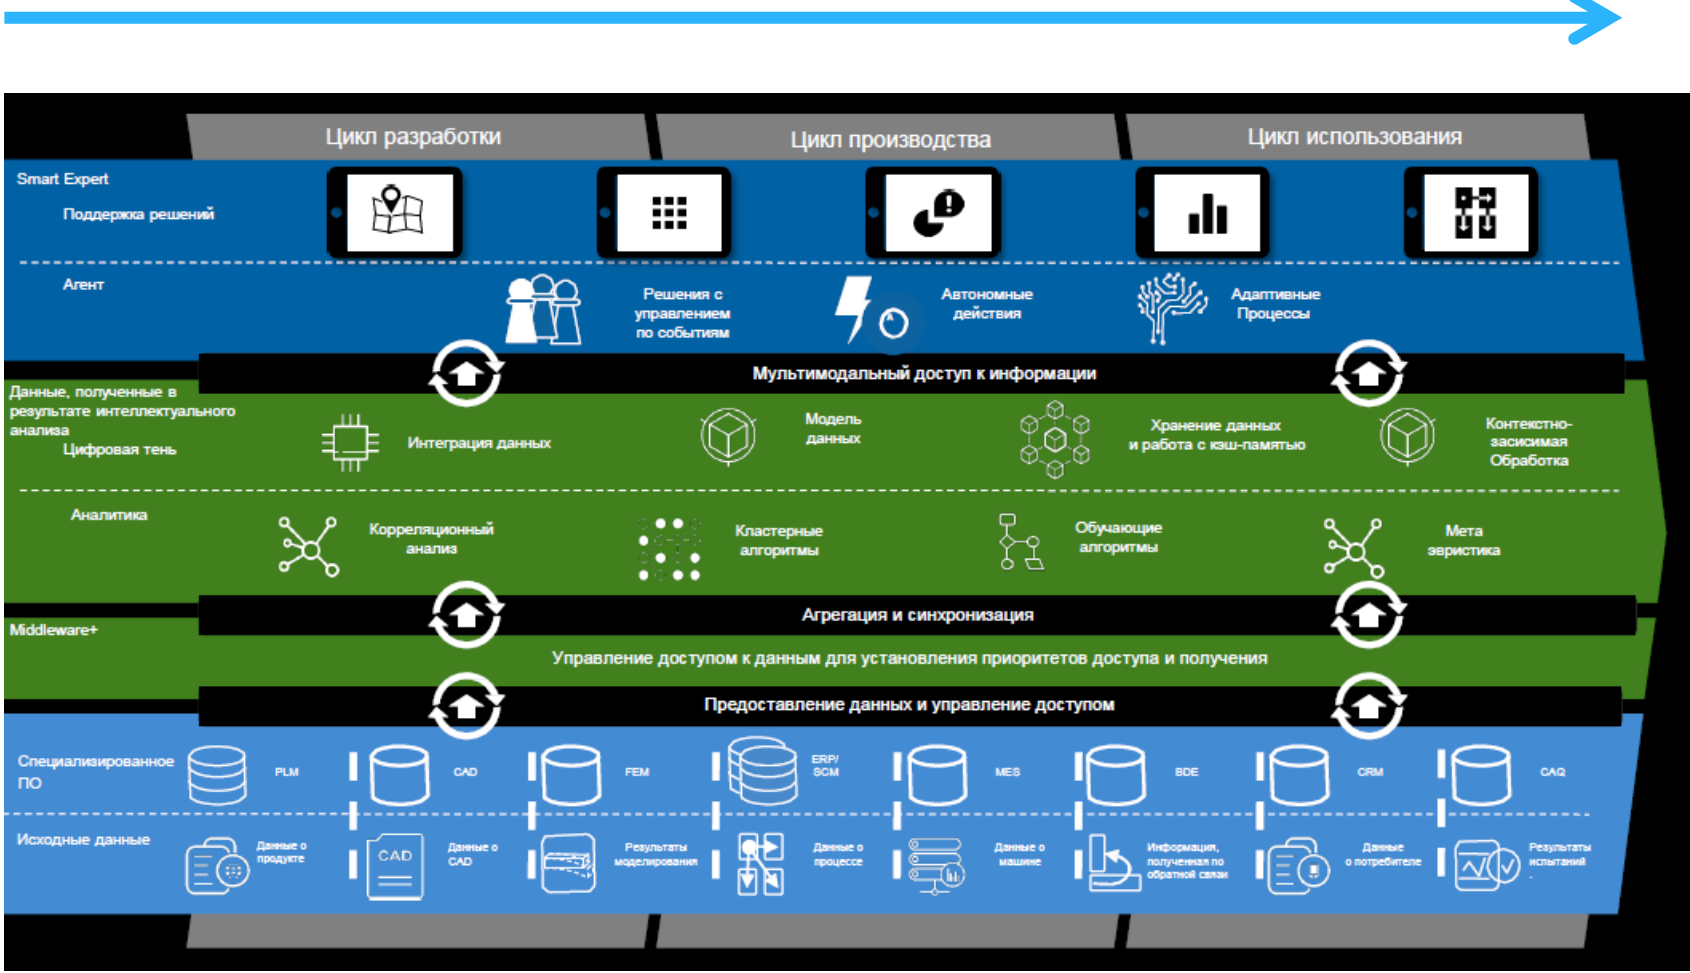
Цикл разработки
Цикл производства
Цикл использования

Smart Expert
Поддержка решений

Агент
Решения с управлением по событиям
Автономные действия
Адаптивные Процессы

Мультимодальный доступ к информации

Данные, полученные в результате интеллектуального анализа
Цифровая тень
Интеграция данных
Модель данных
Хранение данных и работа с кэш-памятью
Контекстно-засисимая Обработка

Аналитика
Корреляционный анализ
Кластерные алгоритмы
Обучающие алгоритмы
Мета эврстика

Агрегация и синхронизация

Middleware+
Управление доступом к данным для установления приоритетов доступа и получения

Предоставление данных и управление доступом

Специализированное ПО
PLM
CAD
FEM
ERP/ SCM
MES
BDE
CRM
CAQ

Исходные данные
Данные о продукте
CAD
Данные о CAD
Результаты моделирования
Данные о процессе
Данные о машине
Информация, полученная по обратной связи
Данные о потребителе
Результаты испытаний